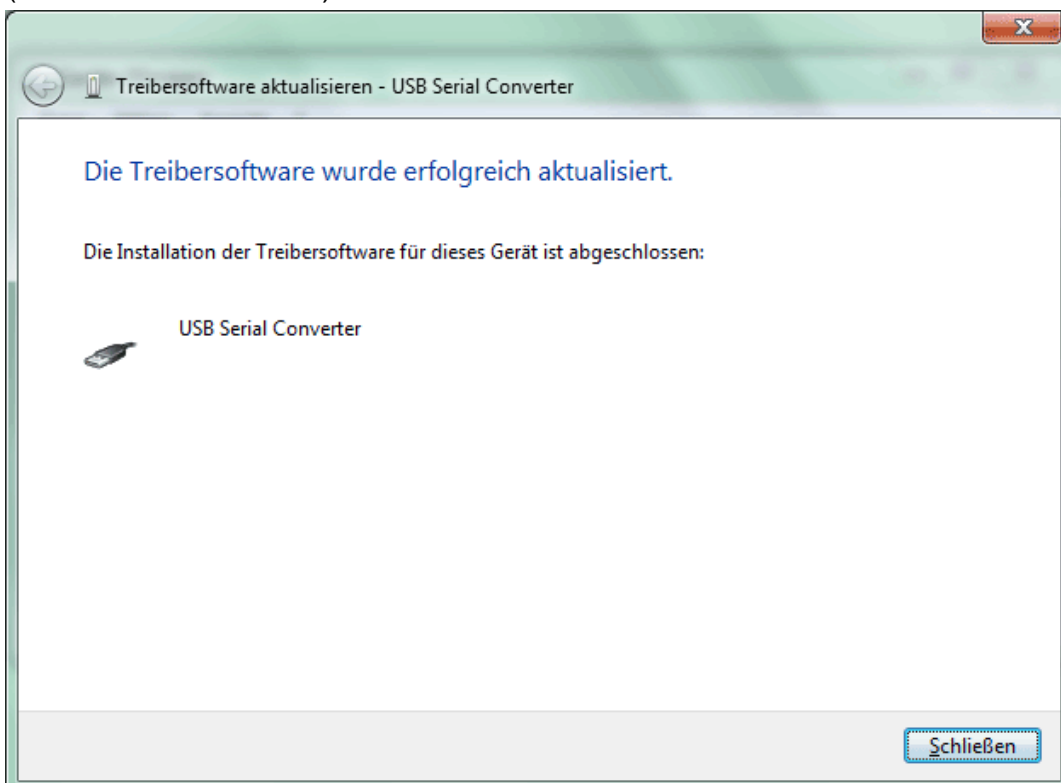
Treibersoftware aktualisieren - USB Serial Converter

Die Treibersoftware wurde erfolgreich aktualisiert.

Die Installation der Treibersoftware für dieses Gerät ist abgeschlossen:

USB Serial Converter

Schließen